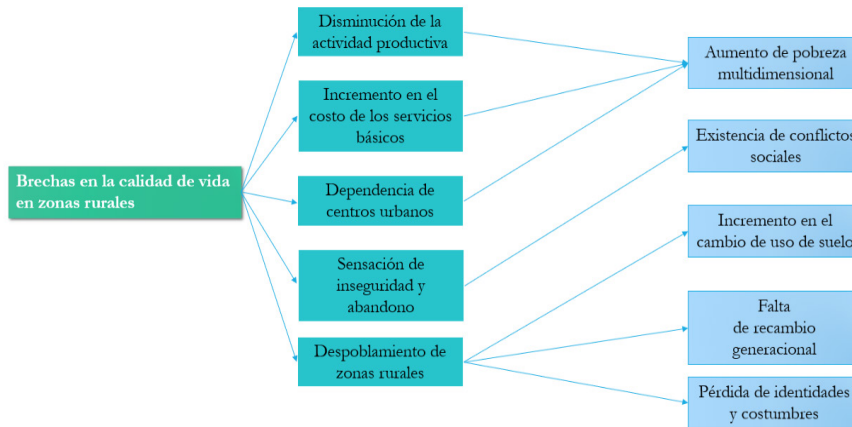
Brechas en la calidad de vida en zonas rurales

Disminución de la actividad productiva

Incremento en el costo de los servicios básicos

Dependencia de centros urbanos

Sensación de inseguridad y abandono

Despoblamiento de zonas rurales

Aumento de pobreza multidimensional

Existencia de conflictos sociales

Incremento en el cambio de uso de suelo

Falta de recambio generacional

Pérdida de identidades y costumbres